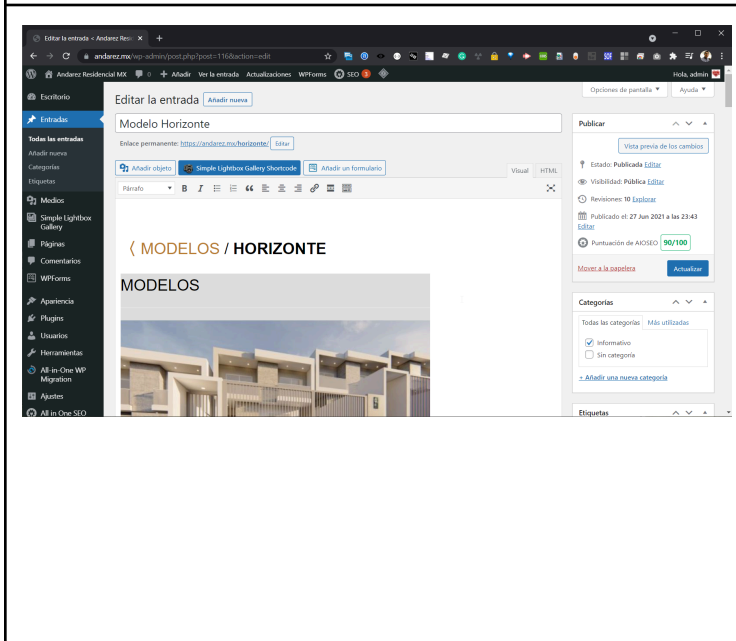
Editar la entrada ‹ Andarez Resi ×   +

andarez.mx/wp-admin/post.php?post=116&action=edit

Andarez Residencial MX   0   + Añadir   Ver la entrada   Actualizaciones   WPForms   SEO 3   Hola, admin

Escritorio
Entradas
Todas las entradas
Añadir nueva
Categorías
Etiquetas
Medios
Simple Lightbox Gallery
Páginas
Comentarios
WPForms
Apariencia
Plugins
Usuarios
Herramientas
All-in-One WP Migration
Ajustes
All in One SEO

Opciones de pantalla ▼   Ayuda ▼

Editar la entrada   Añadir nueva

Modelo Horizonte

Enlace permanente: https://andarez.mx/horizonte/   Editar

Añadir objeto   Simple Lightbox Gallery Shortcode   Añadir un formulario

Visual   HTML

Párrafo

〈 MODELOS / HORIZONTE

MODELOS

Publicar

Vista previa de los cambios

Estado: Publicada Editar

Visibilidad: Pública Editar

Revisiones: 10 Explorar

Publicado el: 27 Jun 2021 a las 23:43 Editar

Puntuación de AIOSEO 90/100

Mover a la papelera   Actualizar

Categorías

Todas las categorías   Más utilizadas

Informativo
Sin categoría

+ Añadir una nueva categoría

Etiquetas